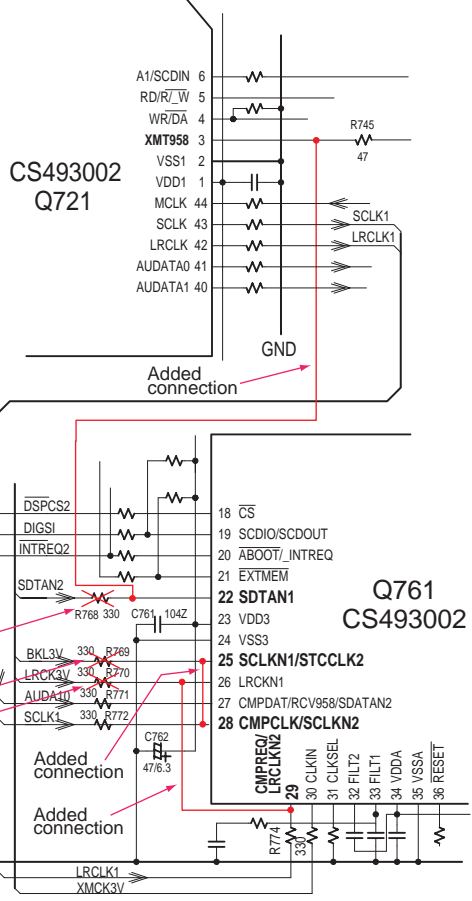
A1/SCDIN 6
RD/R/$\overline{W}$ 5
WR/$\overline{DA}$ 4
XMT958 3
VSS1 2
VDD1 1
MCLK 44
SCLK 43
LRCLK 42
AUDATA0 41
AUDATA1 40

R745
47

SCLK1
LRCLK1

CS493002
Q721

GND

Added
connection

$\overline{DSPCS2}$
DIGSI
$\overline{INTREQ2}$
SDTAN2

18 $\overline{CS}$
19 SCDIO/SCDOUT
20 $\overline{ABOOT}$/_INTREQ
21 $\overline{EXTMEM}$
22 SDTAN1
23 VDD3
24 VSS3
25 SCLKN1/STCCLK2
26 LRCKN1
27 CMPDAT/RCV958/SDATAN2
28 CMPCLK/SCLKN2

Q761
CS493002

R768 330
C761 104Z

BKL3V 330 R769
LRCK3V 330 R770
AUDA10 330 R771
SCLK1 330 R772

C762
47/6.3

Added
connection

Added
connection

CMPREQ/
LRCLKN2
29
30 CLKIN
31 CLKSEL
32 FILT2
33 FILT1
34 VDDA
35 VSSA
36 $\overline{RESET}$

R774
330

LRCLK1
XMCK3V